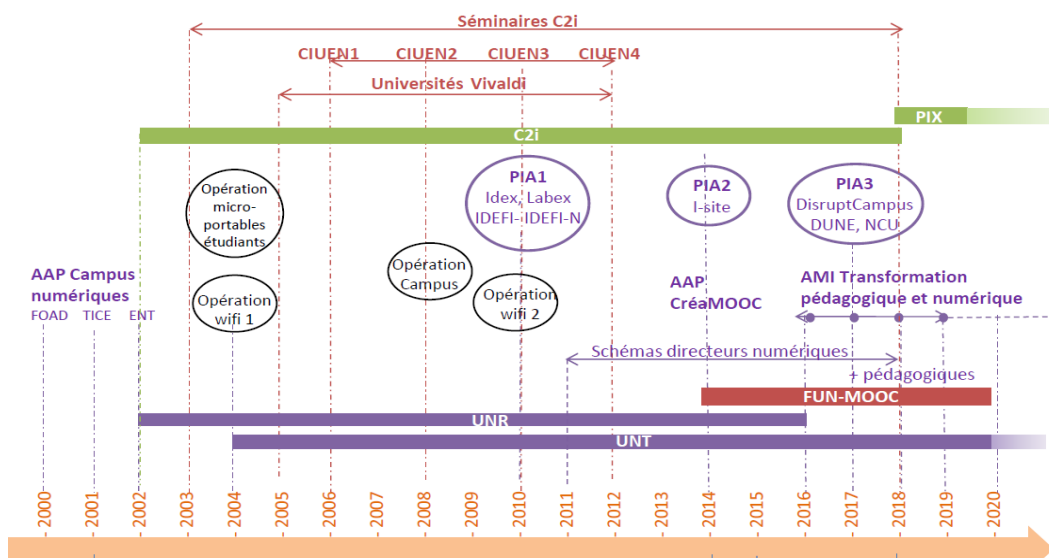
Séminaires C2i

CIUEN1 CIUEN2 CIUEN3 CIUEN4

Universités Vivaldi

PIX

C2i

Opération micro-portables étudiants

PIA1
Idex, Labex
IDEFI - IDEFI-N

PIA2
I-site

PIA3
DisruptCampus
DUNE, NCU

AAP Campus numériques
FOAD TICE ENT

Opération wifi 1

Opération Campus

Opération wifi 2

AAP CréaMOOC

AMI Transformation pédagogique et numérique

Schémas directeurs numériques

+ pédagogiques

FUN-MOOC

UNR

UNT

2000 2001 2002 2003 2004 2005 2006 2007 2008 2009 2010 2011 2012 2013 2014 2015 2016 2017 2018 2019 2020